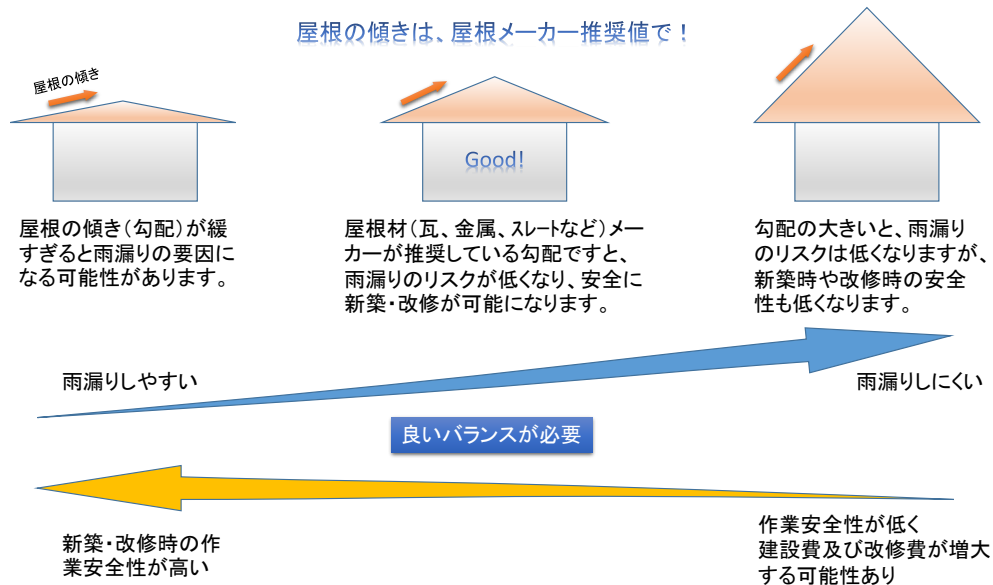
屋根の傾きは、屋根メーカー推奨値で！

屋根の傾き

Good!

屋根の傾き（勾配）が緩すぎると雨漏りの要因になる可能性があります。

屋根材（瓦、金属、スレートなど）メーカーが推奨している勾配ですと、雨漏りのリスクが低くなり、安全に新築・改修が可能になります。

勾配の大きいと、雨漏りのリスクは低くなりますが、新築時や改修時の安全性も低くなります。

雨漏りしやすい

雨漏りしにくい

良いバランスが必要

新築・改修時の作業安全性が高い

作業安全性が低く建設費及び改修費が増大する可能性あり